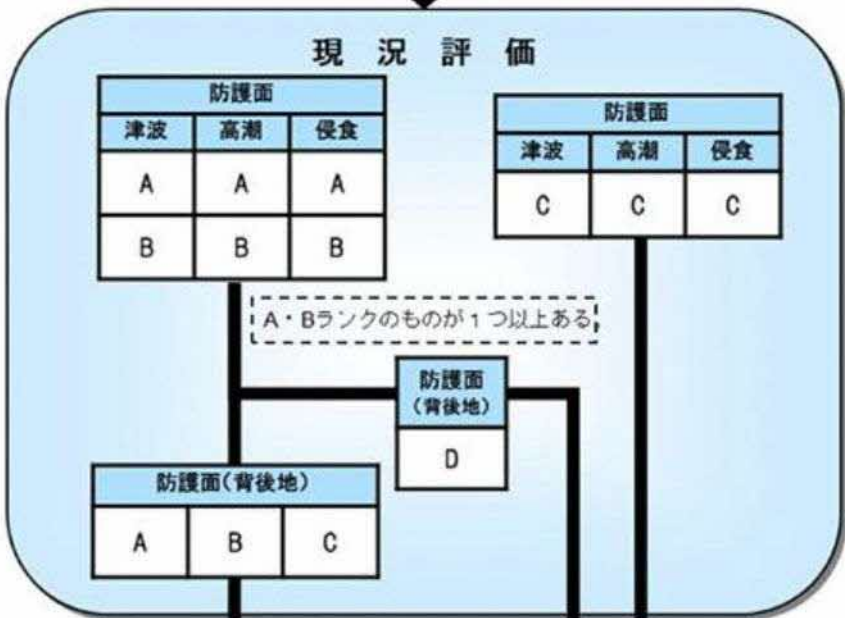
現況評価

| 防護面 | | |
|---|---|---|
| 津波 | 高潮 | 侵食 |
| A | A | A |
| B | B | B |

| 防護面 | | |
|---|---|---|
| 津波 | 高潮 | 侵食 |
| C | C | C |

A・Bランクのものが1つ以上ある

| 防護面（背後地） |
|---|
| D |

| 防護面（背後地） | | |
|---|---|---|
| A | B | C |